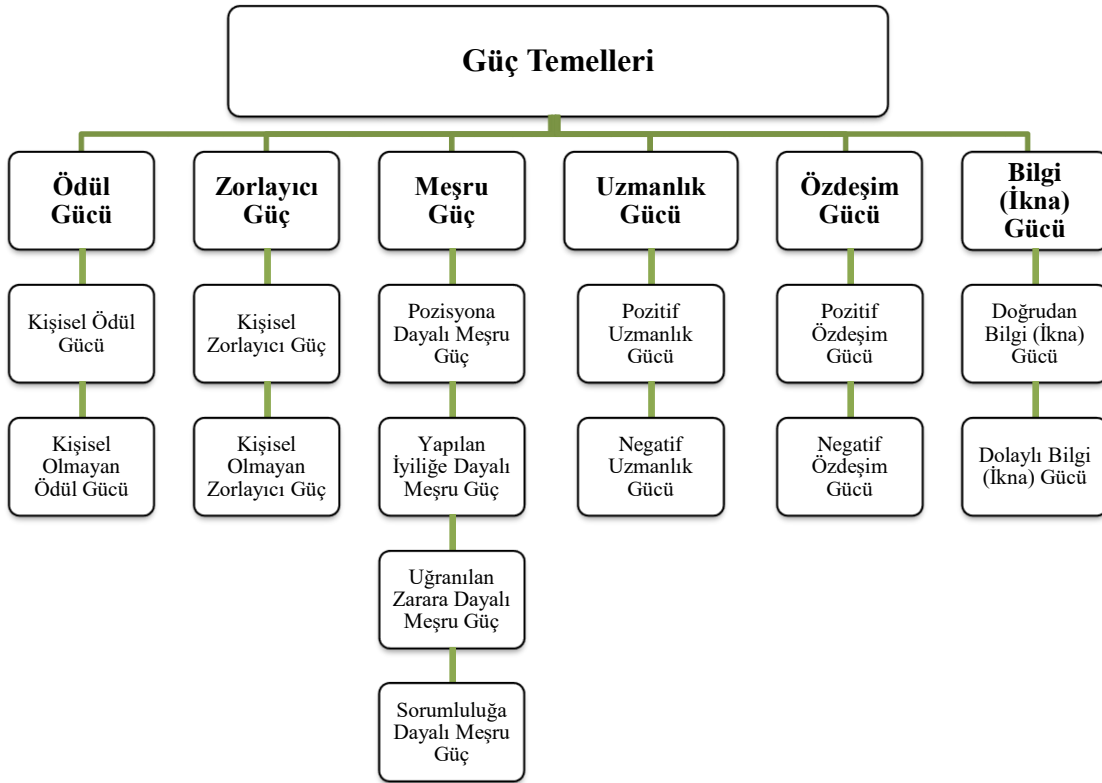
Güç Temelleri

Ödül Gücü

Kişisel Ödül Gücü

Kişisel Olmayan Ödül Gücü

Zorlayıcı Güç

Kişisel Zorlayıcı Güç

Kişisel Olmayan Zorlayıcı Güç

Meşru Güç

Pozisyona Dayalı Meşru Güç

Yapılan İyiliğe Dayalı Meşru Güç

Uğranılan Zarara Dayalı Meşru Güç

Sorumluluğa Dayalı Meşru Güç

Uzmanlık Gücü

Pozitif Uzmanlık Gücü

Negatif Uzmanlık Gücü

Özdeşim Gücü

Pozitif Özdeşim Gücü

Negatif Özdeşim Gücü

Bilgi (İkna) Gücü

Doğrudan Bilgi (İkna) Gücü

Dolaylı Bilgi (İkna) Gücü